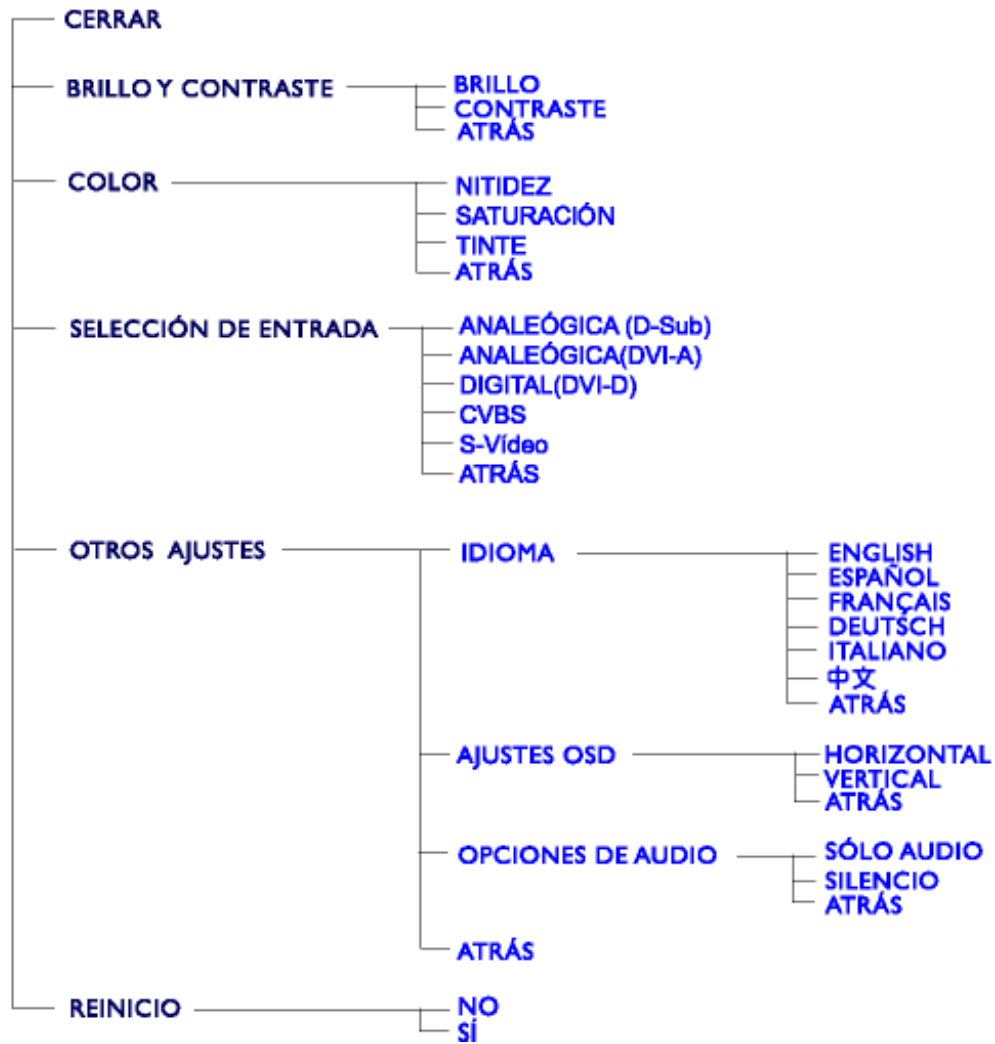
CERRAR

BRILLO Y CONTRASTE
BRILLO
CONTRASTE
ATRÁS

COLOR
NITIDEZ
SATURACIÓN
TINTE
ATRÁS

SELECCIÓN DE ENTRADA
ANALEÓGICA (D-Sub)
ANALEÓGICA(DVI-A)
DIGITAL(DVI-D)
CVBS
S-Vídeo
ATRÁS

OTROS AJUSTES
IDIOMA
ENGLISH
ESPAÑOL
FRANÇAIS
DEUTSCH
ITALIANO
中文
ATRÁS

AJUSTES OSD
HORIZONTAL
VERTICAL
ATRÁS

OPCIONES DE AUDIO
SÓLO AUDIO
SILENCIO
ATRÁS

ATRÁS

REINICIO
NO
SÍ